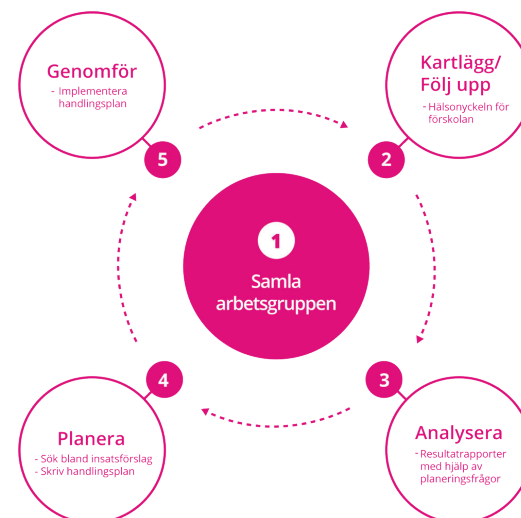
Genomför
- Implementera handlingsplan

5

Kartlägg/ Följ upp
- Hälsonyckeln för förskolan

2

1
Samla arbetsgruppen

4

Planera
- Sök bland insatsförslag
- Skriv handlingsplan

3

Analysera
- Resultatrapporter med hjälp av planeringsfrågor